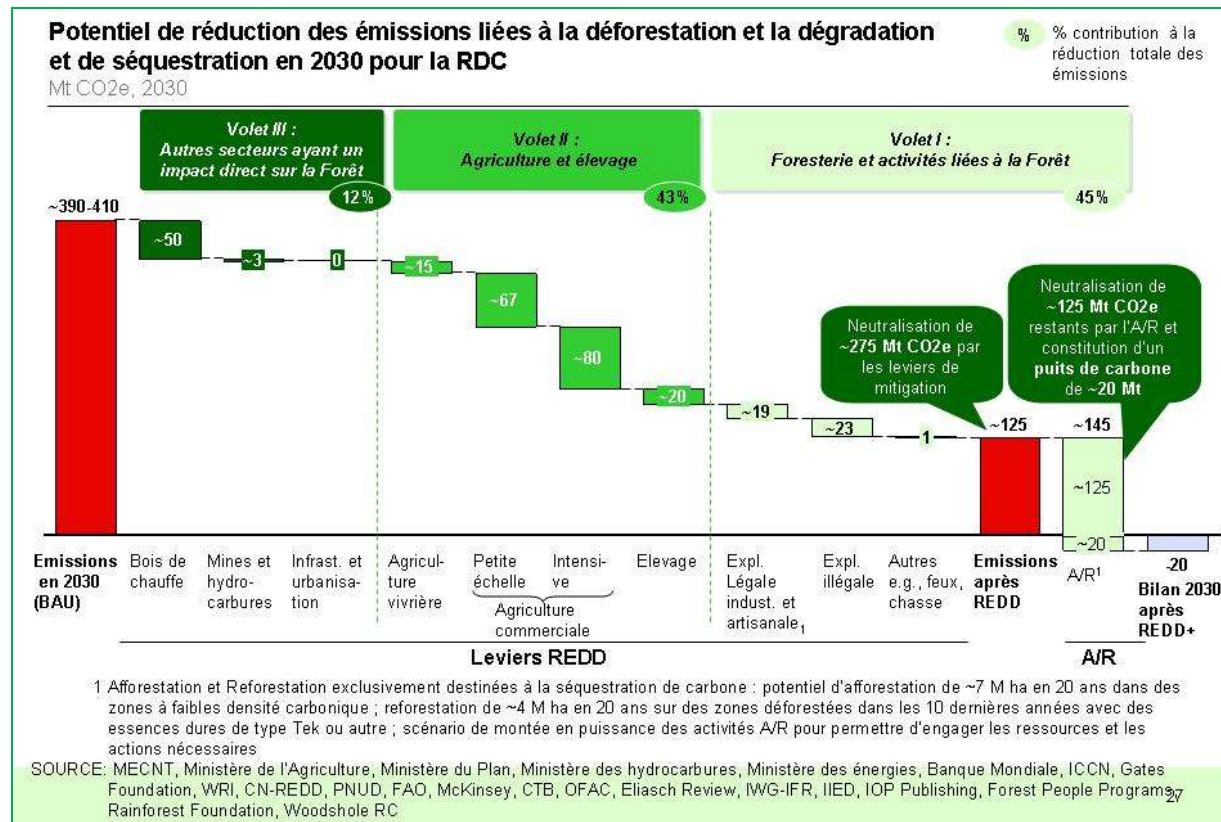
Potentiel de réduction des émissions liées à la déforestation et la dégradation et de séquestration en 2030 pour la RDC

Mt CO2e, 2030

% % contribution à la réduction totale des émissions

Volet III : Autres secteurs ayant un impact direct sur la Forêt

12%

Volet II : Agriculture et élevage

43%

Volet I : Foresterie et activités liées à la Forêt

45%

~390-410

~50

~3

0

~15

~67

~80

~20

~19

~23

1

Neutralisation de ~275 Mt CO2e par les leviers de mitigation

~125

Neutralisation de ~125 Mt CO2e restants par l'A/R et constitution d'un puits de carbone de ~20 Mt

~145

~125

~20

-20

Emissions en 2030 (BAU)

Bois de chauffe

Mines et hydrocarbures

Infrast. et urbanisation

Agriculture vivrière

Petite échelle

Intensive

Agriculture commerciale

Elevage

Expl. Légale indust. et artisanale$_1$

Expl. illégale

Autres e.g., feux, chasse

Emissions après REDD

A/R$^1$

Bilan 2030 après REDD+

Leviers REDD

A/R

1 Afforestation et Reforestation exclusivement destinées à la séquestration de carbone : potentiel d'afforestation de ~7 M ha en 20 ans dans des zones à faibles densité carbonique ; reforestation de ~4 M ha en 20 ans sur des zones déforestées dans les 10 dernières années avec des essences dures de type Tek ou autre ; scénario de montée en puissance des activités A/R pour permettre d'engager les ressources et les actions nécessaires

SOURCE: MECNT, Ministère de l'Agriculture, Ministère du Plan, Ministère des hydrocarbures, Ministère des énergies, Banque Mondiale, ICCN, Gates Foundation, WRI, CN-REDD, PNUD, FAO, McKinsey, CTB, OFAC, Eliasch Review, IWG-IFR, IIED, IOP Publishing, Forest People Programs, Rainforest Foundation, Woodshole RC

27